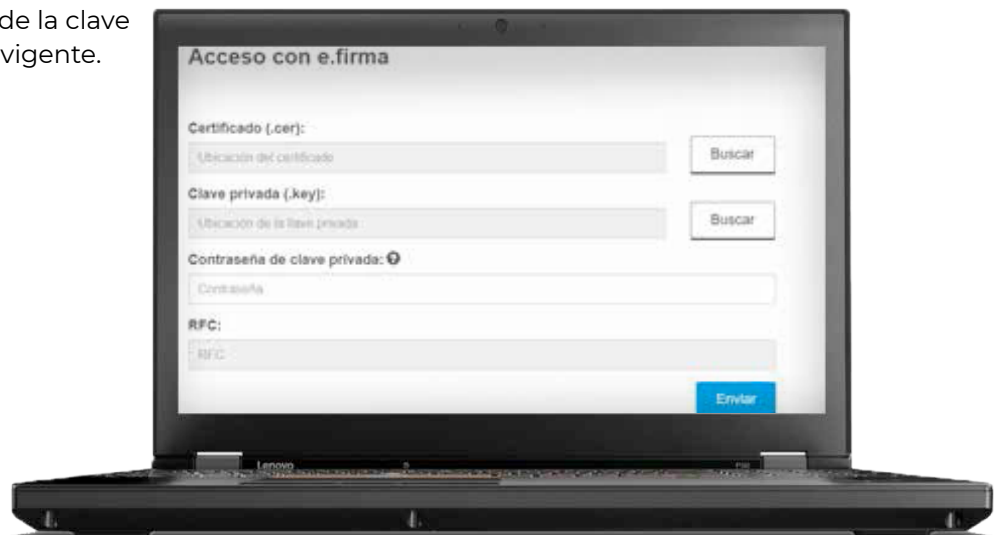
de la clave
vigente.

Acceso con e.firma

Certificado (.cer):

Ubicación del certificado

Buscar

Clave privada (.key):

Ubicación de la llave privada

Buscar

Contraseña de clave privada:

Contraseña

RFC:

RFC

Enviar

Lenovo